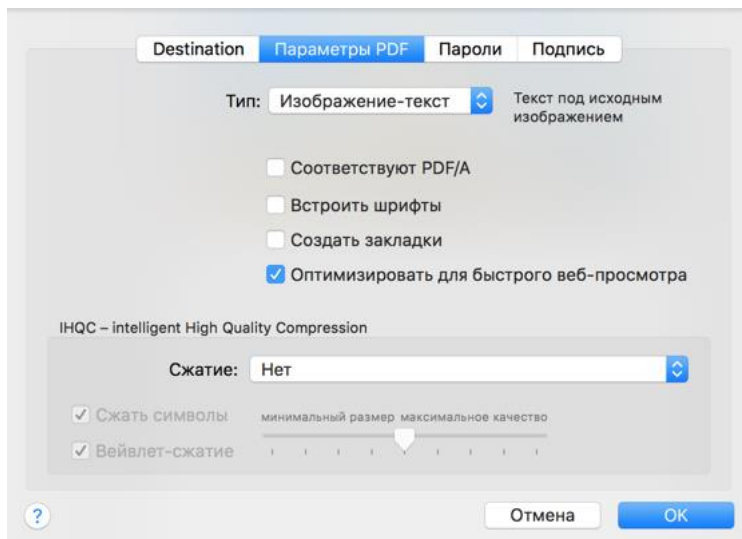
Destination | Параметры PDF | Пароли | Подпись

Тип: Изображение-текст

Текст под исходным изображением

Соответствуют PDF/A

Встроить шрифты

Создать закладки

Оптимизировать для быстрого веб-просмотра

IHQC – intelligent High Quality Compression

Сжатие: Нет

Сжать символы

Вейвлет-сжатие

минимальный размер максимальное качество

?

Отмена

OK